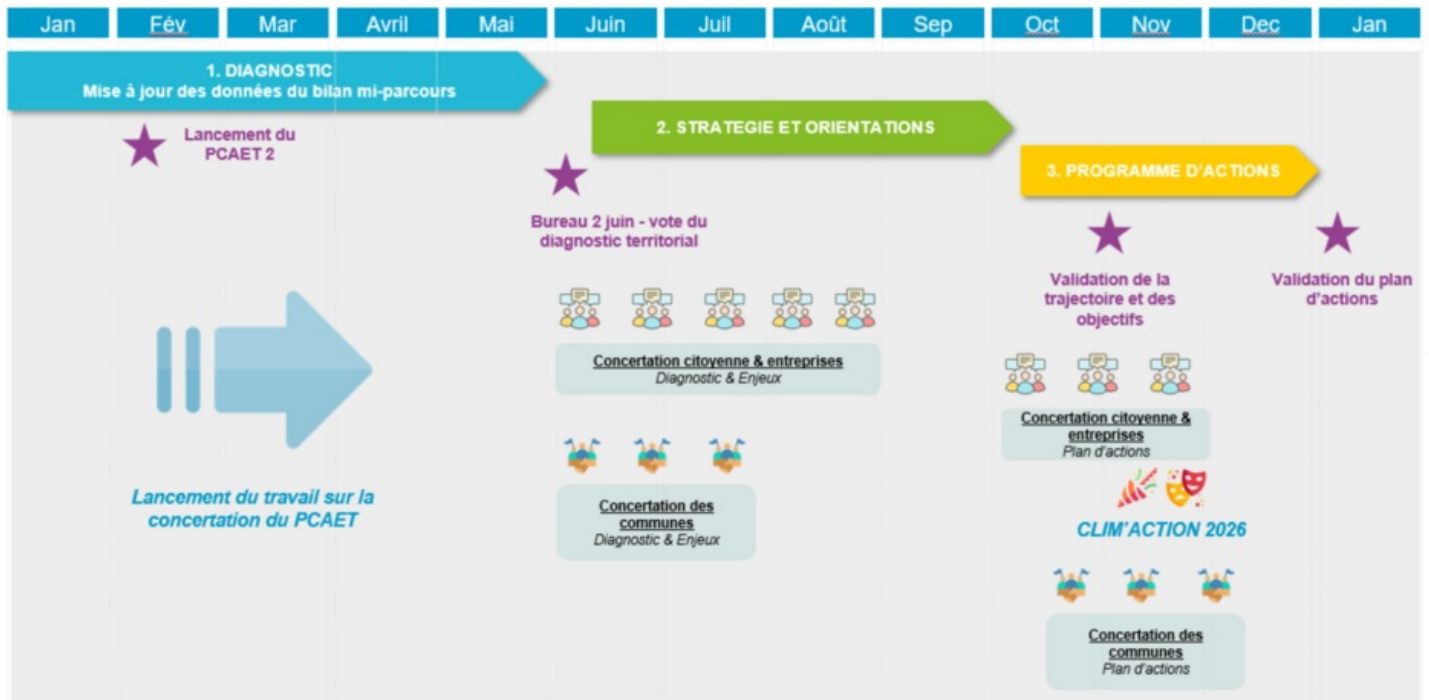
| Jan | Fév | Mar | Avril | Mai | Juin | Juil | Août | Sep | Oct | Nov | Dec | Jan |
|---|---|---|---|---|---|---|---|---|---|---|---|---|

1. DIAGNOSTIC
Mise à jour des données du bilan mi-parcours

Lancement du PCAET 2

2. STRATEGIE ET ORIENTATIONS

Bureau 2 juin - vote du diagnostic territorial

3. PROGRAMME D'ACTIONS

Validation de la trajectoire et des objectifs

Validation du plan d'actions

Concertation citoyenne & entreprises
Diagnostic & Enjeux

Concertation des communes
Diagnostic & Enjeux

Lancement du travail sur la concertation du PCAET

Concertation citoyenne & entreprises
Plan d'actions

CLIM'ACTION 2026

Concertation des communes
Plan d'actions